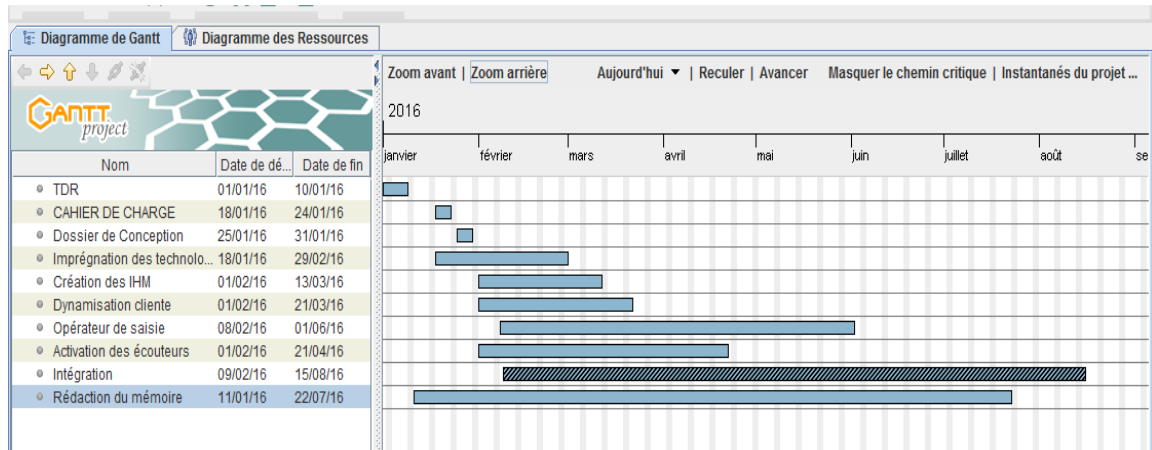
Diagramme de Gantt | Diagramme des Ressources

GANTT project

| Nom | Date de dé... | Date de fin |
|---|---|---|
| TDR | 01/01/16 | 10/01/16 |
| CAHIER DE CHARGE | 18/01/16 | 24/01/16 |
| Dossier de Conception | 25/01/16 | 31/01/16 |
| Imprégnation des technolo... | 18/01/16 | 29/02/16 |
| Création des IHM | 01/02/16 | 13/03/16 |
| Dynamisation cliente | 01/02/16 | 21/03/16 |
| Opérateur de saisie | 08/02/16 | 01/06/16 |
| Activation des écouteurs | 01/02/16 | 21/04/16 |
| Intégration | 09/02/16 | 15/08/16 |
| Rédaction du mémoire | 11/01/16 | 22/07/16 |

Zoom avant | Zoom arrière    Aujourd'hui ▼ | Reculer | Avancer    Masquer le chemin critique | Instantanés du projet ...

2016

janvier février mars avril mai juin juillet août se